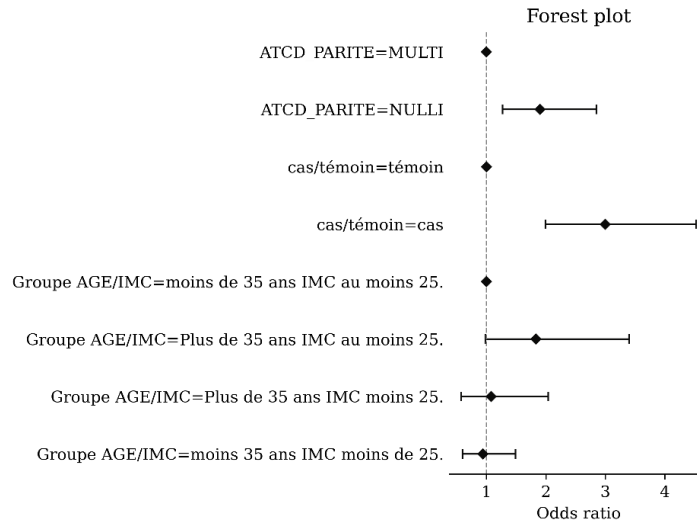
Forest plot

ATCD PARITE=MULTI

ATCD_PARITE=NULLI

cas/témoin=témoin

cas/témoin=cas

Groupe AGE/IMC=moins de 35 ans IMC au moins 25.

Groupe AGE/IMC=Plus de 35 ans IMC au moins 25.

Groupe AGE/IMC=Plus de 35 ans IMC moins 25.

Groupe AGE/IMC=moins 35 ans IMC moins de 25.

1 2 3 4

Odds ratio